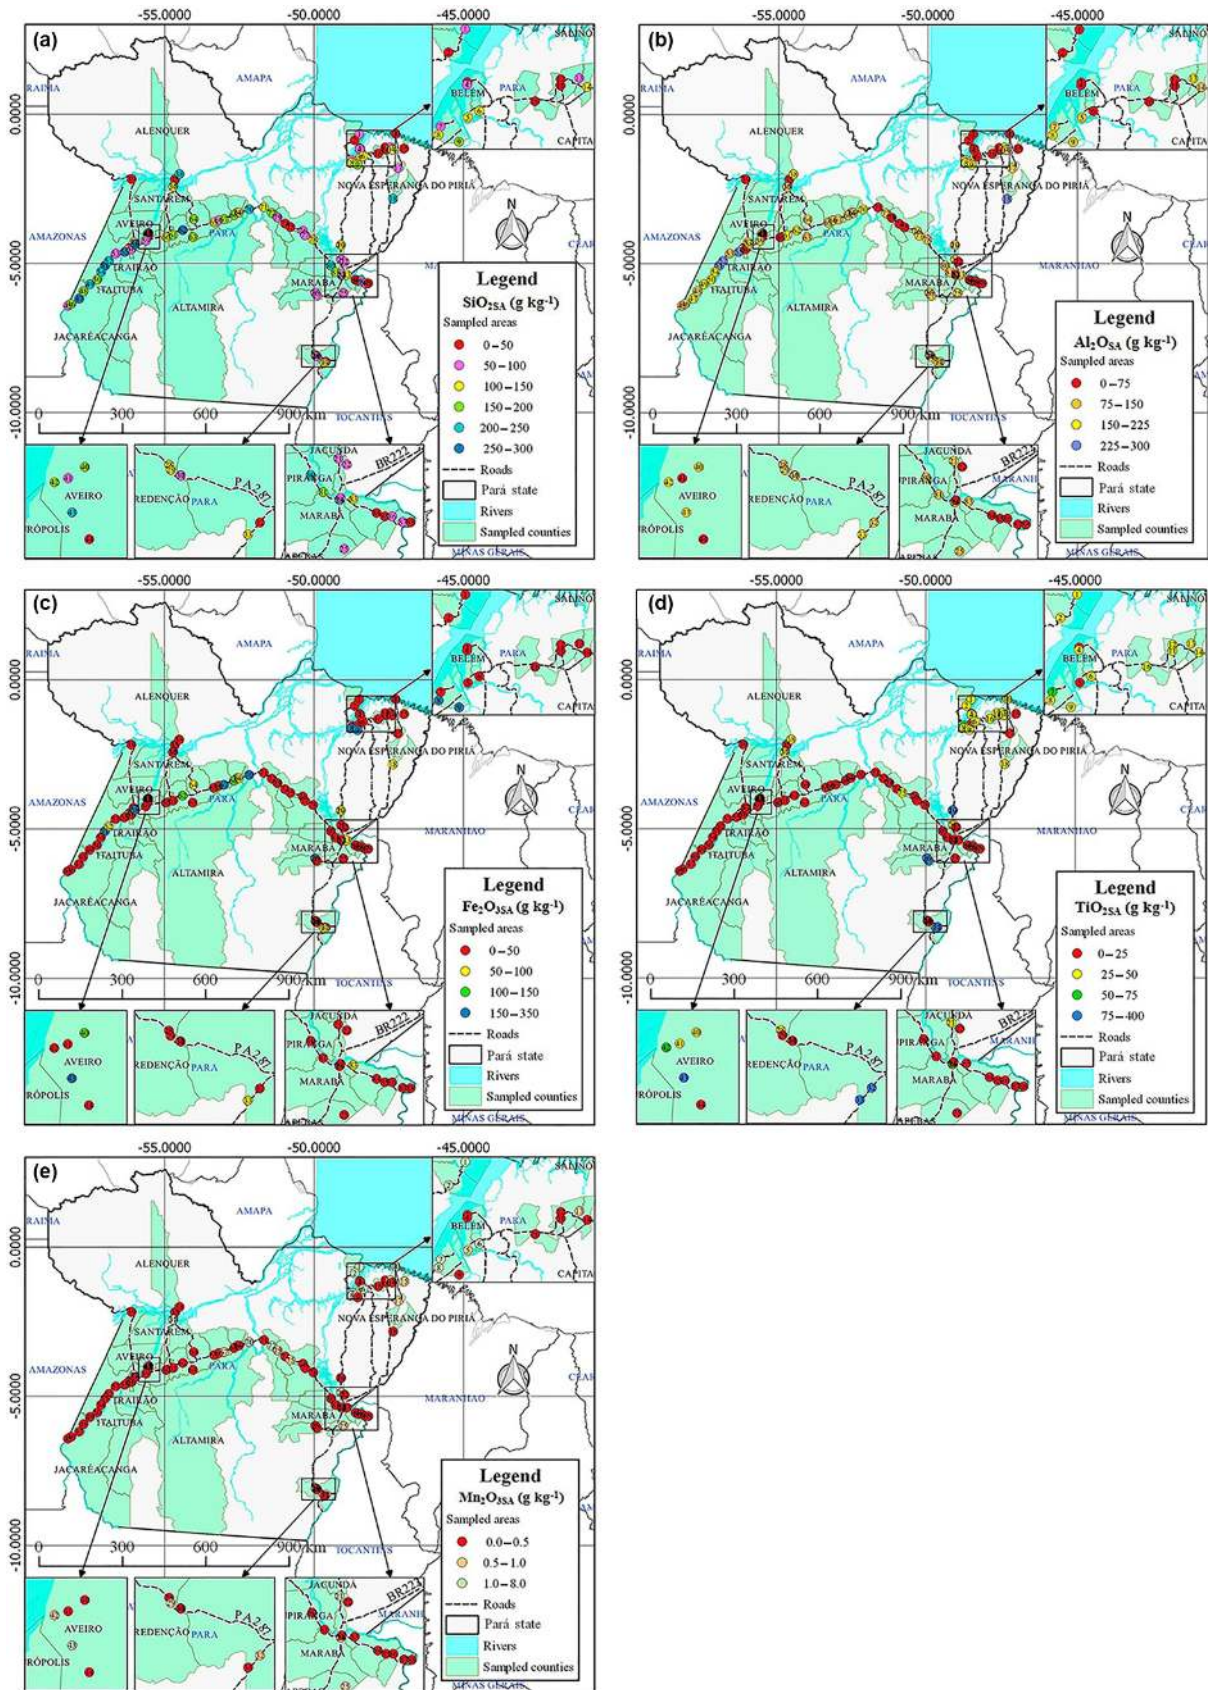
(a)
-55.0000 -50.0000 -45.0000
0.0000 -5.0000 -10.0000
RAIMA AMAPA ALENQUER SANTAREM AMAZONAS AVEIRO PARA TRAIRAO ITAITUBA ALTAMIRA JACAREACANGA MARABA NOVA ESPERANÇA DO PIRIÁ BELEM PARA CAPITA SALINO TOCANTINS
0 300 600 900 km
AVEIRO RÓPOLIS REDENÇÃO PARA PA 287 JACUNDA PIRAGA MARABA BR222 MARANH MINAS GERAIS
Legend
$SiO_{2SA}$ (g kg$^{-1}$)
Sampled areas
0 – 50
50 – 100
100 – 150
150 – 200
200 – 250
250 – 300
Roads
Pará state
Rivers
Sampled counties

(b)
-55.0000 -50.0000 -45.0000
0.0000 -5.0000 -10.0000
RAIMA AMAPA ALENQUER SANTAREM AMAZONAS AVEIRO PARA TRAIRAO ITAITUBA ALTAMIRA JACAREACANGA MARABA NOVA ESPERANÇA DO PIRIÁ MARANHAO BELEM PARA CAPITA SALINO CEAR TOCANTINS
0 300 600 900 km
AVEIRO RÓPOLIS REDENÇÃO PARA PA 287 JACUNDA PIRAGA MARABA BR222 MARANH MINAS GERAIS
Legend
$Al_2O_{SA}$ (g kg$^{-1}$)
Sampled areas
0 – 75
75 – 150
150 – 225
225 – 300
Roads
Pará state
Rivers
Sampled counties

(c)
-55.0000 -50.0000 -45.0000
0.0000 -5.0000 -10.0000
RAIMA AMAPA ALENQUER SANTAREM AMAZONAS AVEIRO PARA TRAIRAO ITAITUBA ALTAMIRA JACAREACANGA MARABA NOVA ESPERANÇA DO PIRIÁ MARANHAO BELEM PARA CAPITA SALINO CEAR TOCANTINS
0 300 600 900 km
AVEIRO RÓPOLIS REDENÇÃO PARA PA 287 JACUNDA PIRAGA MARABA BR222 MARANH MINAS GERAIS
Legend
$Fe_2O_{3SA}$ (g kg$^{-1}$)
Sampled areas
0 – 50
50 – 100
100 – 150
150 – 350
Roads
Pará state
Rivers
Sampled counties

(d)
-55.0000 -50.0000 -45.0000
0.0000 -5.0000 -10.0000
RAIMA AMAPA ALENQUER SANTAREM AMAZONAS AVEIRO PARA TRAIRAO ITAITUBA ALTAMIRA JACAREACANGA MARABA NOVA ESPERANÇA DO PIRIÁ MARANHAO BELEM PARA CAPITA SALINO CEAR TOCANTINS
0 300 600 900 km
AVEIRO RÓPOLIS REDENÇÃO PARA PA 287 JACUNDA PIRAGA MARABA BR222 MARANH MINAS GERAIS
Legend
$TiO_{2SA}$ (g kg$^{-1}$)
Sampled areas
0 – 25
25 – 50
50 – 75
75 – 400
Roads
Pará state
Rivers
Sampled counties

(e)
-55.0000 -50.0000 -45.0000
0.0000 -5.0000 -10.0000
RAIMA AMAPA ALENQUER SANTAREM AMAZONAS AVEIRO PARA TRAIRAO ITAITUBA ALTAMIRA JACAREACANGA MARABA NOVA ESPERANÇA DO PIRIÁ MARANHAO BELEM PARA CAPITA SALINO CEAR TOCANTINS
0 300 600 900 km
AVEIRO RÓPOLIS REDENÇÃO PARA PA 287 JACUNDA PIRAGA MARABA BR222 MARANH MINAS GERAIS
Legend
$Mn_2O_{3SA}$ (g kg$^{-1}$)
Sampled areas
0.0 – 0.5
0.5 – 1.0
1.0 – 8.0
Roads
Pará state
Rivers
Sampled counties